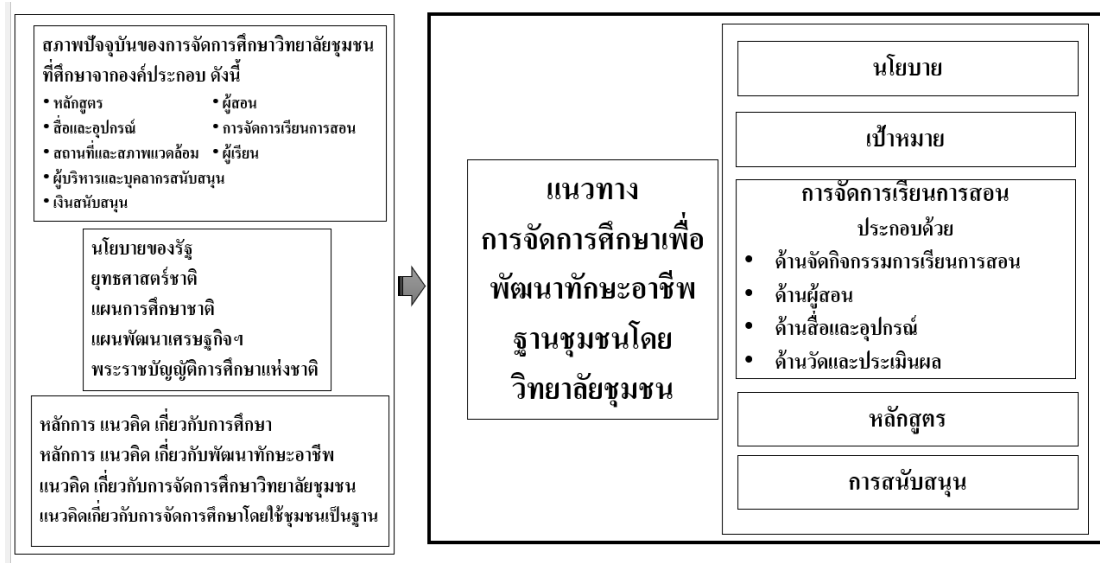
สภาพปัจจุบันของการจัดการศึกษาวิทยาลัยชุมชน ที่ศึกษาจากองค์ประกอบ ดังนี้

• หลักสูตร
• ผู้สอน
• สื่อและอุปกรณ์
• การจัดการเรียนการสอน
• สถานที่และสภาพแวดล้อม
• ผู้เรียน
• ผู้บริหารและบุคลากรสนับสนุน
• เงินสนับสนุน

นโยบายของรัฐ
ยุทธศาสตร์ชาติ
แผนการศึกษาชาติ
แผนพัฒนาเศรษฐกิจฯ
พระราชบัญญัติการศึกษาแห่งชาติ

หลักการ แนวคิด เกี่ยวกับการศึกษา
หลักการ แนวคิด เกี่ยวกับพัฒนาทักษะอาชีพ
แนวคิด เกี่ยวกับการจัดการศึกษาวิทยาลัยชุมชน
แนวคิดเกี่ยวกับการจัดการศึกษาโดยใช้ชุมชนเป็นฐาน

แนวทาง
การจัดการศึกษาเพื่อ
พัฒนาทักษะอาชีพ
ฐานชุมชนโดย
วิทยาลัยชุมชน

นโยบาย

เป้าหมาย

การจัดการเรียนการสอน
ประกอบด้วย
• ด้านจัดกิจกรรมการเรียนการสอน
• ด้านผู้สอน
• ด้านสื่อและอุปกรณ์
• ด้านวัดและประเมินผล

หลักสูตร

การสนับสนุน